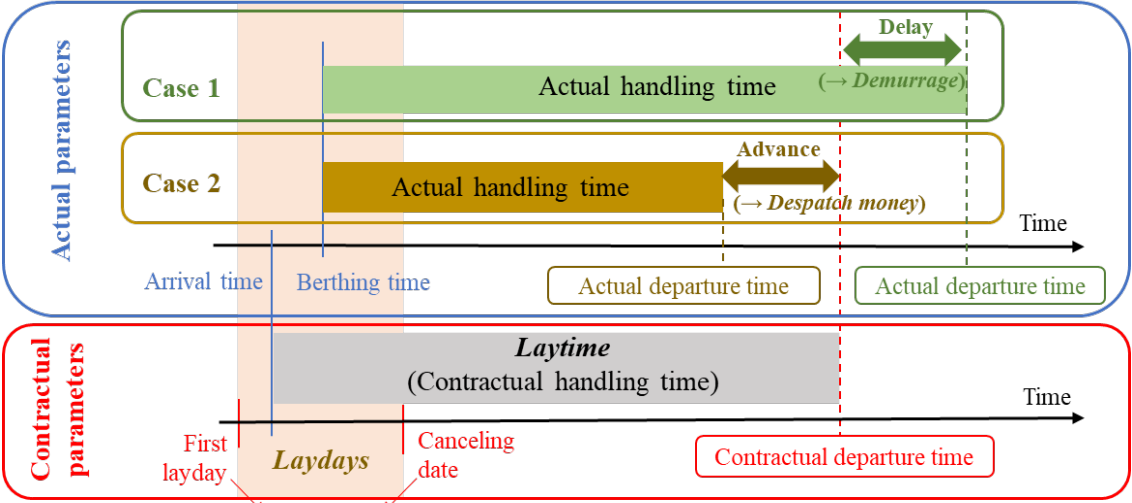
Actual parameters

Case 1

Delay

Actual handling time

(→ Demurrage)

Case 2

Advance

Actual handling time

(→ Despatch money)

Time

Arrival time

Berthing time

Actual departure time

Actual departure time

Contractual parameters

Laytime
(Contractual handling time)

Time

First layday

Laydays

Canceling date

Contractual departure time